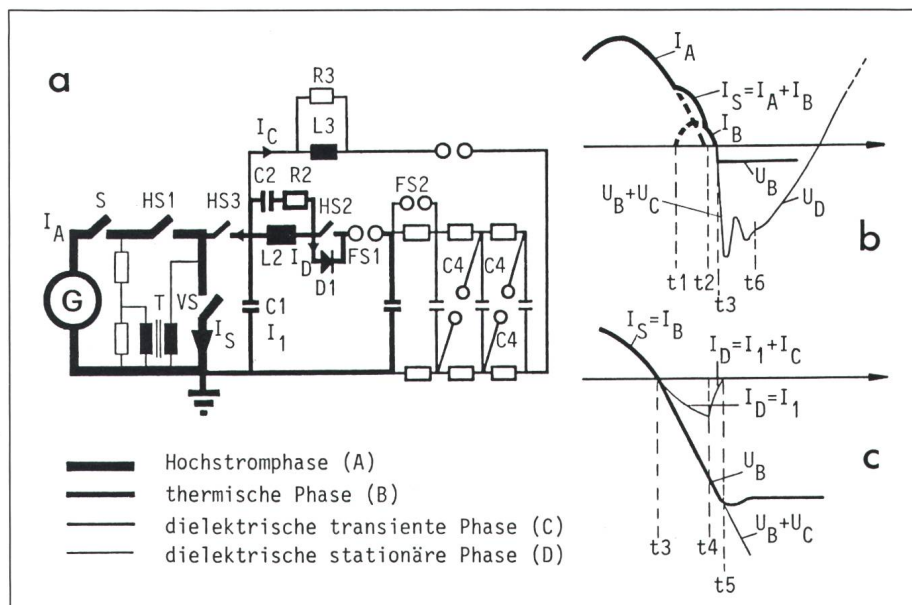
a

R3

$I_C$ L3

S HS1 HS3 C2 R2 HS2 FS2

$I_A$

L2 $I_D$ FS1

D1

G T VS C1 C4 C4

$I_S$ $I_1$ C4

Hochstromphase (A)
thermische Phase (B)
dielektrische transiente Phase (C)
dielektrische stationäre Phase (D)

$I_A$

$I_S = I_A + I_B$

$I_B$

$U_B$

$U_B + U_C$

$U_D$

b

t1 t2 t6
t3

$I_S = I_B$

$I_D = I_1 + I_C$

$I_D = I_1$

$U_B$

c

$U_B + U_C$

t3 t4
t5